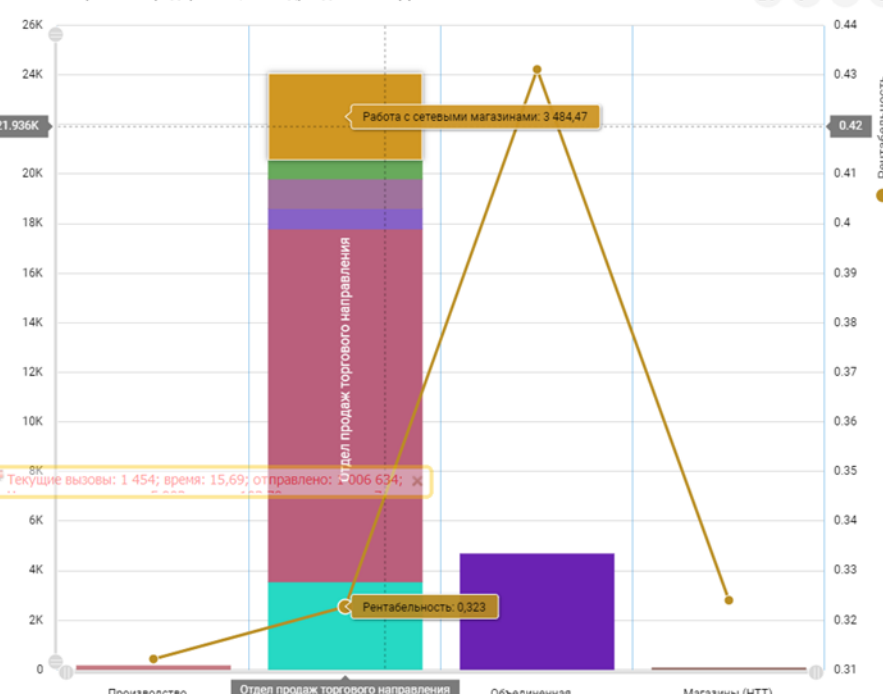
26K
24K
21.936K
20K
18K
16K
14K
12K
10K
8K
6K
4K
2K
0

0.44
0.43
0.42
0.41
0.4
0.39
0.38
0.37
0.36
0.35
0.34
0.33
0.32
0.31

Работа с сетевыми магазинами: 3 484,47

Отдел продаж торгового направления

Текущие вызовы: 1 454; время: 15,69; отправлено: 1 006 634;

Рентабельность: 0,323

Производство
Отдел продаж торгового направления
Объединенная
Магазины (НТТ)

Рентабельность